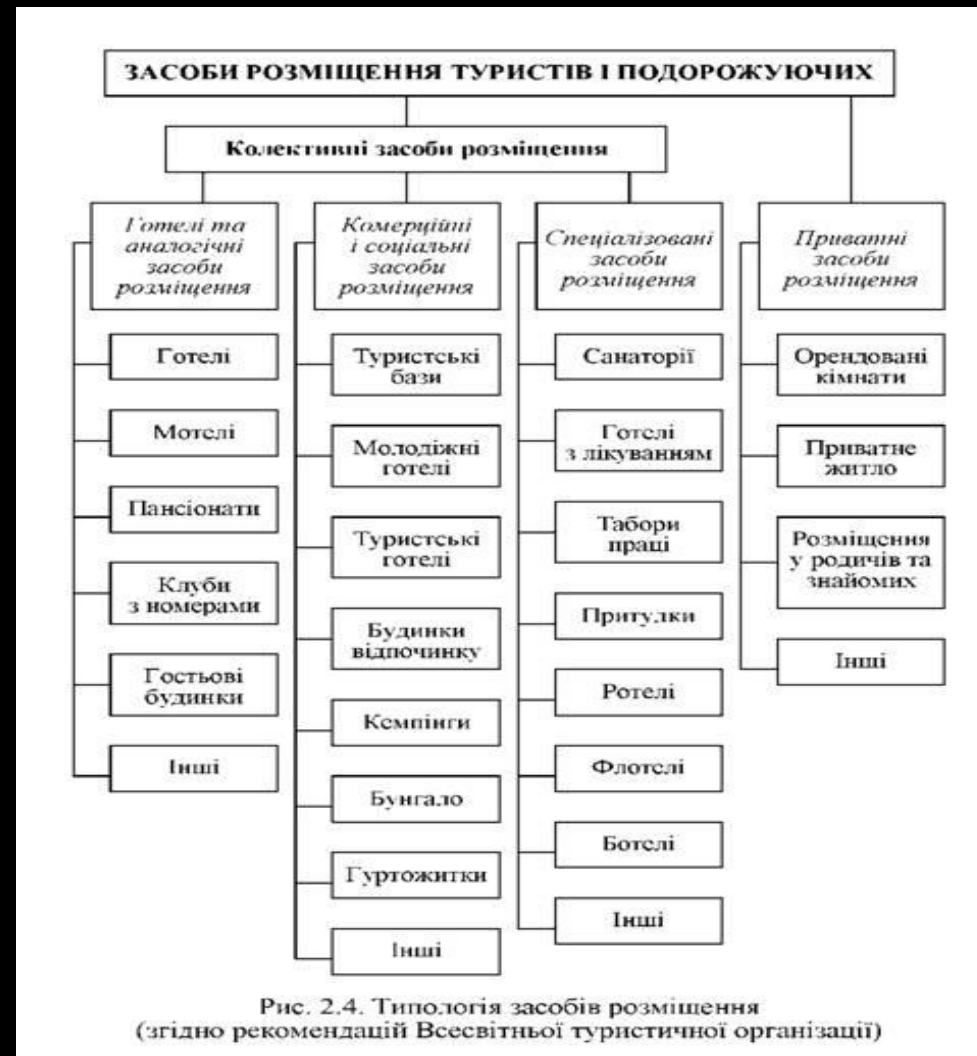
ЗАСОБИ РОЗМІЩЕННЯ ТУРИСТІВ І ПОДОРОЖУЮЧИХ

Колективні засоби розміщення

Готелі та аналогічні засоби розміщення

Готелі

Мотелі

Пансіонати

Клуби з номерами

Гостьові будинки

Інші

Комерційні і соціальні засоби розміщення

Туристські бази

Молодіжні готелі

Туристські готелі

Будинки відпочинку

Кемпінги

Бунгало

Гуртожитки

Інші

Спеціалізовані засоби розміщення

Санаторії

Готелі з лікуванням

Табори праці

Притулки

Ротелі

Флотелі

Ботелі

Інші

Приватні засоби розміщення

Орендовані кімнати

Приватне житло

Розміщення у родичів та знайомих

Інші

Рис. 2.4. Типологія засобів розміщення (згідно рекомендацій Всесвітньої туристичної організації)